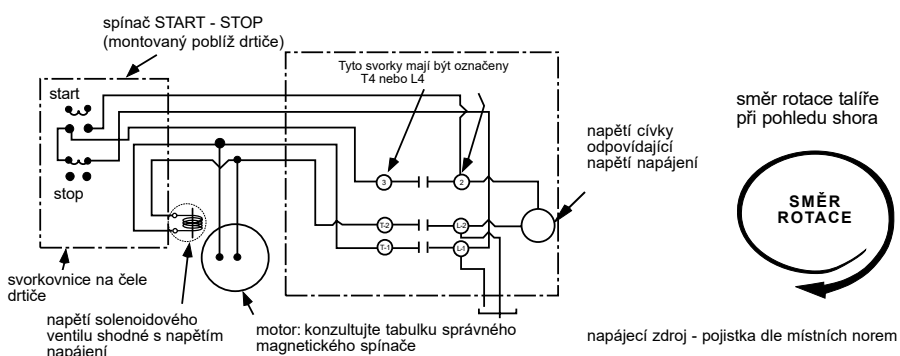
spínač START - STOP
(montovaný poblíž drtiče)

start

stop

Tyto svorky mají být označeny T4 nebo L4

3

2

T-2

L-2

T-1

L4

napětí cívky odpovídající napětí napájení

směr rotace talíře při pohledu shora

SMĚR ROTACE

svorkovnice na čele drtiče

napětí solenoidového ventilu shodné s napětím napájení

motor: konzultujte tabulku správného magnetického spínače

napájecí zdroj - pojistka dle místních norem